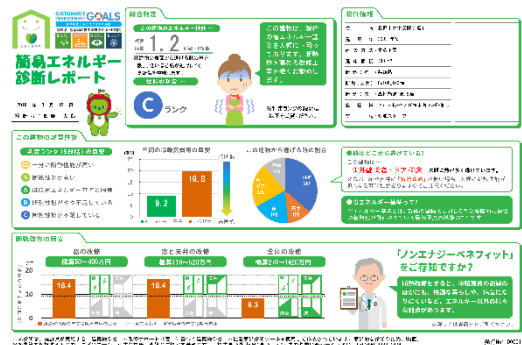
SUSTAINABLE DEVELOPMENT GOALS

簡易エネルギー診断レポート

総合判定

この建物のエネルギー評価…

約 1.2 倍

C ランク

この建物は、同規模の建物と比べて冷暖房エネルギー消費が多い傾向です。断熱改修を検討してはいかがでしょうか。

この建物の評価判定

Cランクの判定理由

年間の冷暖房費用の目安

9.2

19.8

建物の用途別エネルギー消費の割合

●断熱改修をご検討されてはいかがですか？

●省エネルギー診断って？

断熱改修の効果

窓の改修

16.4

窓と天井の改修

16.4

全体の改修

8.3

「ノンエナジーベネフィット」をご存知ですか？

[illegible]